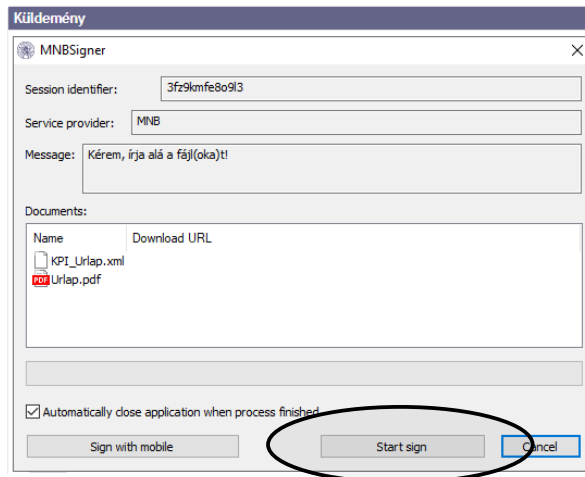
Küldemény

MNBSigner

Session identifier: 3fz9kmfe8o9l3

Service provider: MNB

Message: Kérem, írja alá a fájl(oka)t!

Documents:

| Name | Download URL |
|---|---|
| KPI_Urlap.xml | |
| Urlap.pdf | |

Automatically close application when process finished

Sign with mobile

Start sign

Cancel